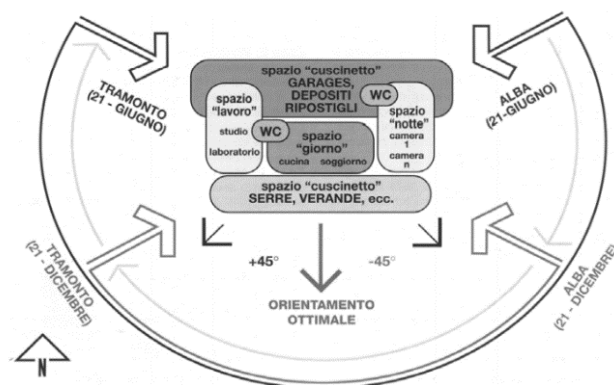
TRAMONTO (21 - GIUGNO)

ALBA (21-GIUGNO)

spazio "cuscinetto" GARAGES, DEPOSITI RIPOSTIGLI

spazio "lavoro"

studio

laboratorio

WC

WC

spazio "giorno"

cucina soggiorno

spazio "notte"

camera 1

camera n

spazio "cuscinetto" SERRE, VERANDE, ecc.

+45°

-45°

ORIENTAMENTO OTTIMALE

TRAMONTO (21 - DICEMBRE)

ALBA (21 - DICEMBRE)

N